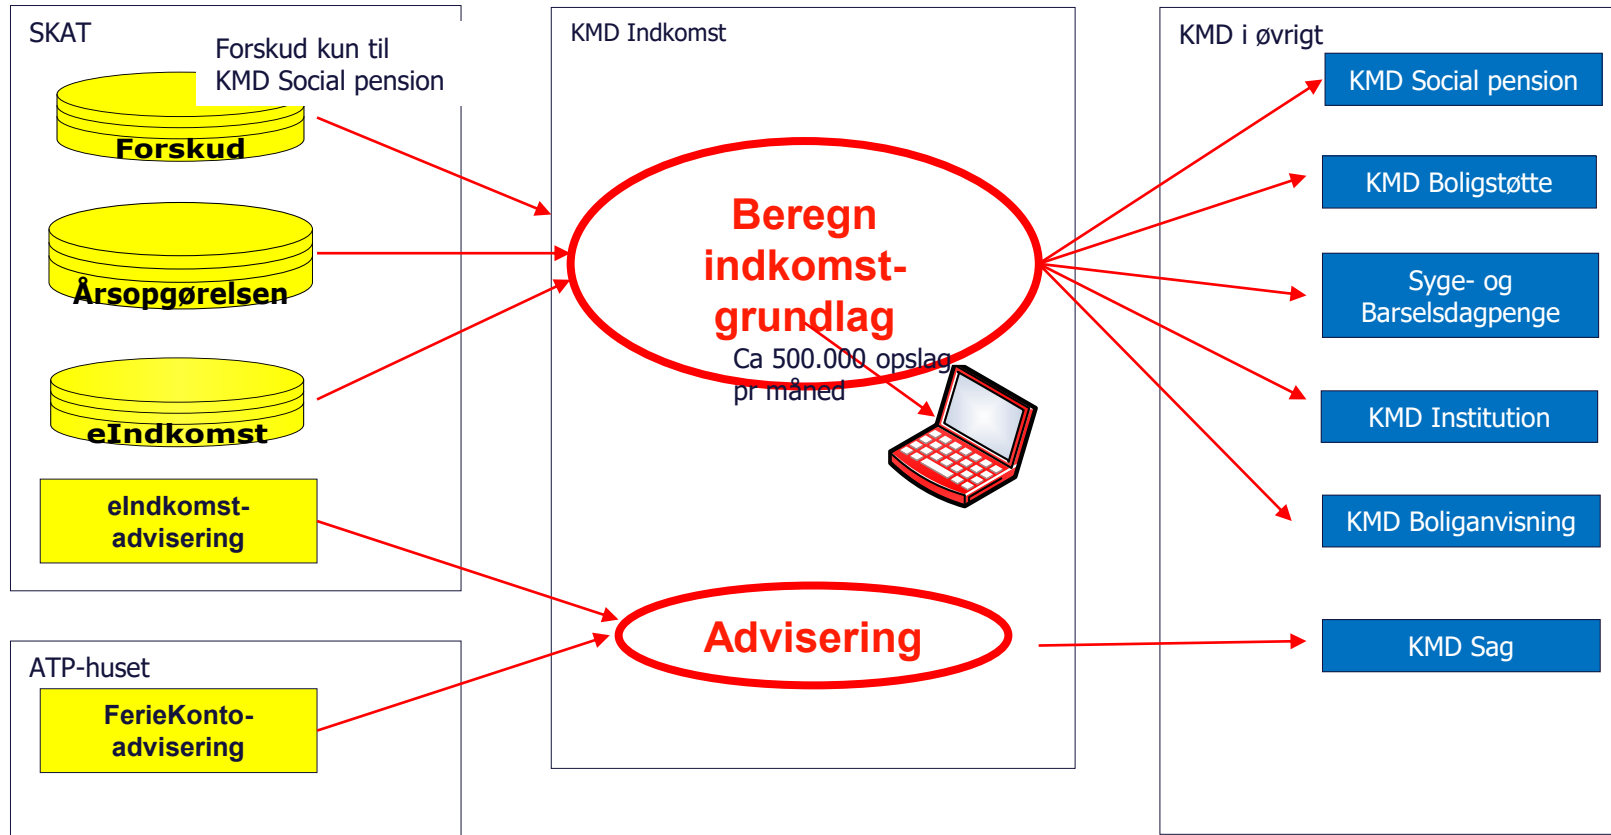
SKAT

Forskud kun til KMD Social pension

Forskud

Årsopgørelsen

eIndkomst

eIndkomst-advisering

ATP-huset

FerieKonto-advisering

KMD Indkomst

Beregn indkomst-grundlag

Ca 500.000 opslag pr måned

Advisering

KMD i øvrigt

KMD Social pension

KMD Boligstøtte

Syge- og Barselsdagpenge

KMD Institution

KMD Boliganvisning

KMD Sag